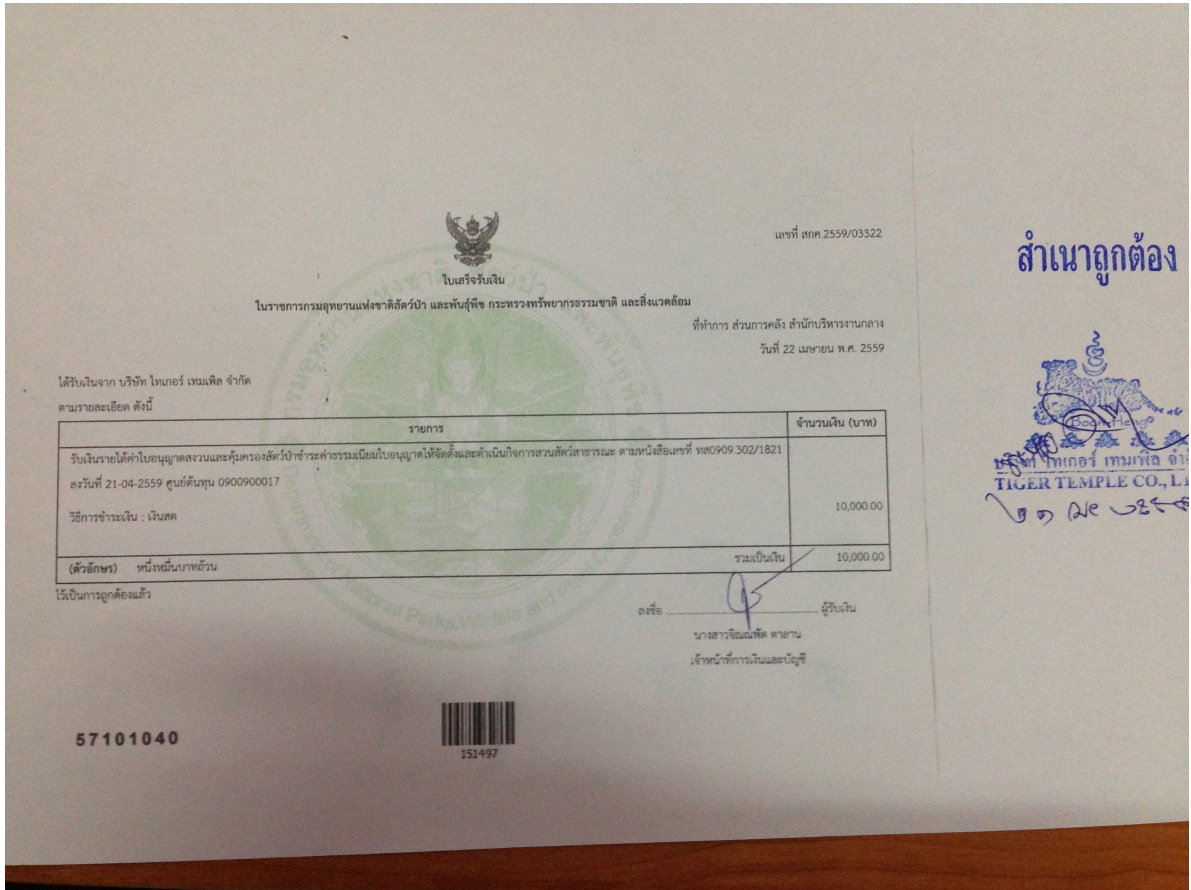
เลขที่ สกค.2559/03322

ใบเสร็จรับเงิน
ในราชการกรมอุทยานแห่งชาติสัตว์ป่า และพันธุ์พืช กระทรวงทรัพยากรธรรมชาติ และสิ่งแวดล้อม

ที่ทำการ ส่วนการคลัง สำนักบริหารงานกลาง
วันที่ 22 เมษายน พ.ศ. 2559

ได้รับเงินจาก บริษัท ไทเกอร์ เทมเพิล จำกัด
ตามรายละเอียด ดังนี้

| รายการ | จำนวนเงิน (บาท) |
|---|---|
| รับเงินรายได้ค่าใบอนุญาตสงวนและคุ้มครองสัตว์ป่าชำระค่าธรรมเนียมใบอนุญาตให้จัดตั้งและดำเนินกิจการสวนสัตว์สาธารณะ ตามหนังสือเลขที่ ทส0909.302/1821 ลงวันที่ 21-04-2559 ศูนย์ต้นทุน 0900900017 วิธีการชำระเงิน : เงินสด | 10,000.00 |
| (ตัวอักษร) หนึ่งหมื่นบาทถ้วน รวมเป็นเงิน | 10,000.00 |

ไว้เป็นการถูกต้องแล้ว

ลงชื่อ ........ ผู้รับเงิน
นางสาวจิณณ์พัศ ตาลาน
เจ้าหน้าที่การเงินและบัญชี

57101040

151497

สำเนาถูกต้อง

บริษัท ไทเกอร์ เทมเพิล จำ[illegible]
TIGER TEMPLE CO., L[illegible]
๒๗ เม.ย. ๒๕๕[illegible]